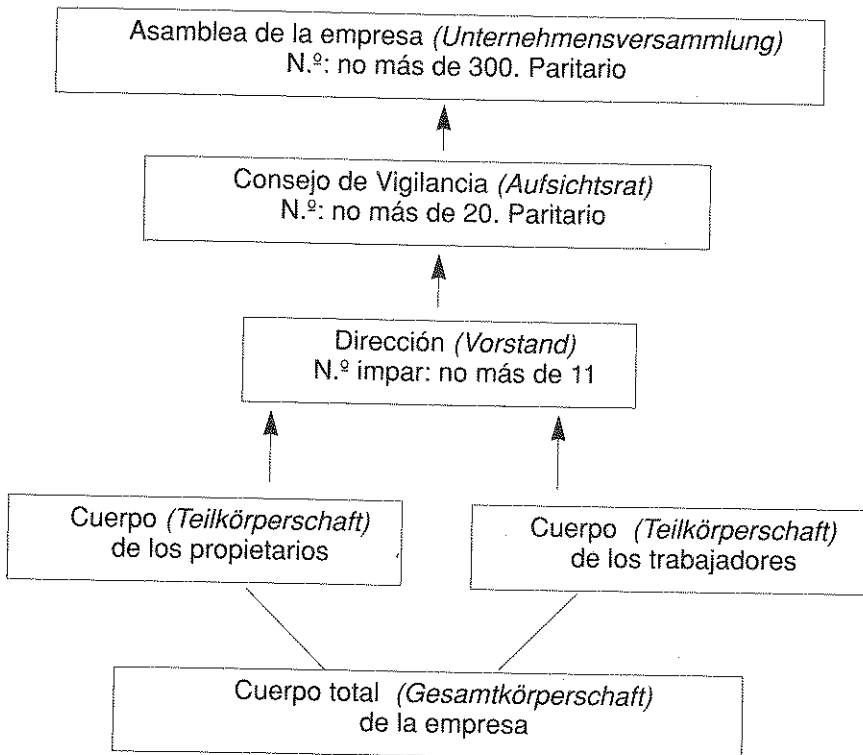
Asamblea de la empresa (Unternehmensversammlung)
N.º: no más de 300. Paritario

Consejo de Vigilancia (Aufsichtsrat)
N.º: no más de 20. Paritario

Dirección (Vorstand)
N.º impar: no más de 11

Cuerpo (Teilkörperschaft)
de los propietarios

Cuerpo (Teilkörperschaft)
de los trabajadores

Cuerpo total (Gesamtkörperschaft)
de la empresa